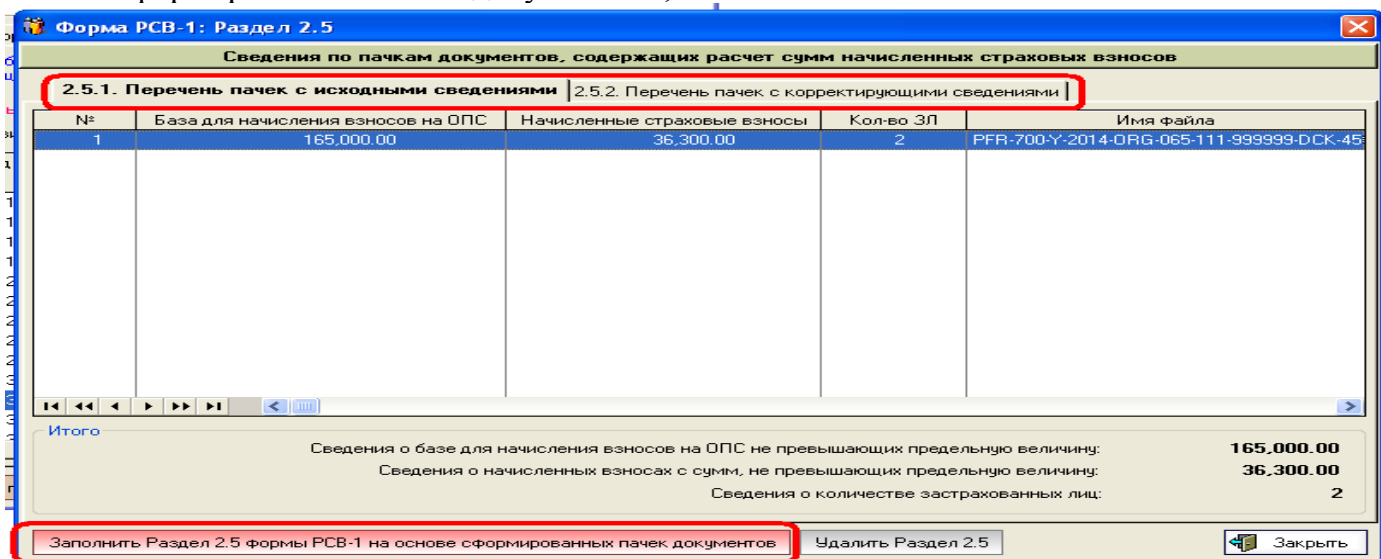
Форма РСВ-1: Раздел 2.5

Сведения по пачкам документов, содержащих расчет сумм начисленных страховых взносов

2.5.1. Перечень пачек с исходными сведениями | 2.5.2. Перечень пачек с корректирующими сведениями

| № | База для начисления взносов на ОПС | Начисленные страховые взносы | Кол-во ЗЛ | Имя файла |
|---|---|---|---|---|
| 1 | 165,000.00 | 36,300.00 | 2 | PFR-700-Y-2014-ORG-065-111-999999-DCK-45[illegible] |

Итого

Сведения о базе для начисления взносов на ОПС не превышающих предельную величину: 165,000.00

Сведения о начисленных взносах с сумм, не превышающих предельную величину: 36,300.00

Сведения о количестве застрахованных лиц: 2

Заполнить Раздел 2.5 формы РСВ-1 на основе сформированных пачек документов

Удалить Раздел 2.5

Закрыть